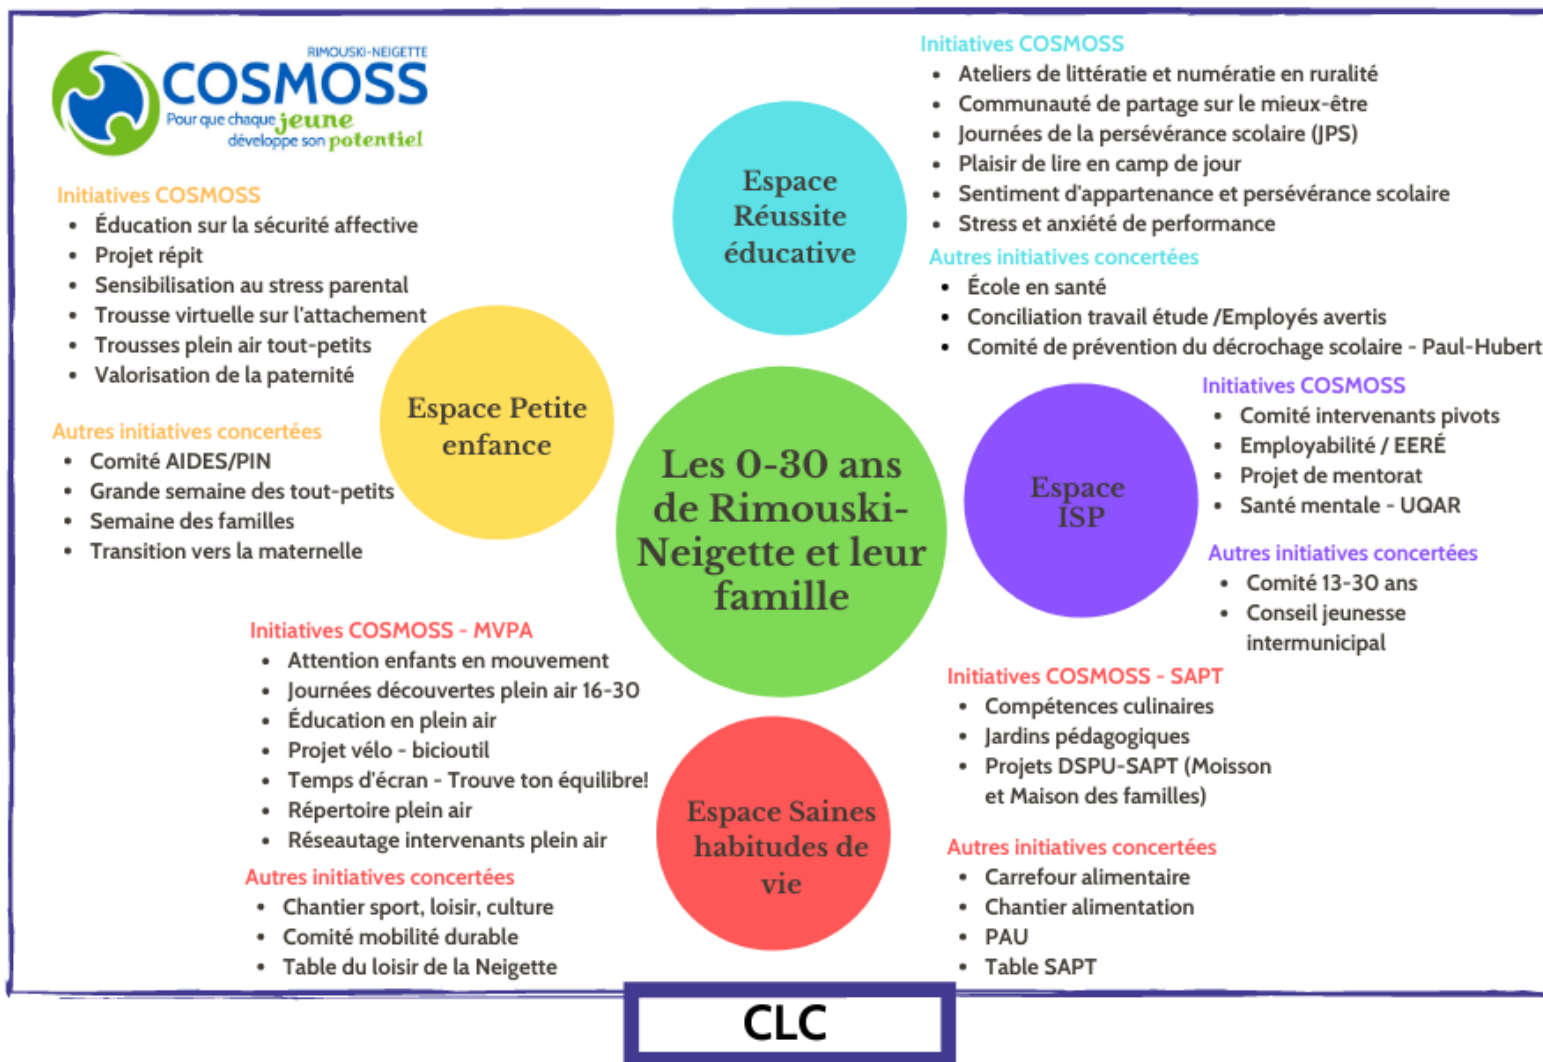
RIMOUSKI-NEIGETTE
COSMOSS
Pour que chaque jeune développe son potentiel

Initiatives COSMOSS
- Éducation sur la sécurité affective
- Projet répit
- Sensibilisation au stress parental
- Trousse virtuelle sur l'attachement
- Trousses plein air tout-petits
- Valorisation de la paternité

Autres initiatives concertées
- Comité AIDES/PIN
- Grande semaine des tout-petits
- Semaine des familles
- Transition vers la maternelle

Espace Petite enfance

Espace Réussite éducative

Initiatives COSMOSS
- Ateliers de littératie et numératie en ruralité
- Communauté de partage sur le mieux-être
- Journées de la persévérance scolaire (JPS)
- Plaisir de lire en camp de jour
- Sentiment d'appartenance et persévérance scolaire
- Stress et anxiété de performance

Autres initiatives concertées
- École en santé
- Conciliation travail étude /Employés avertis
- Comité de prévention du décrochage scolaire - Paul-Hubert

Les 0-30 ans de Rimouski-Neigette et leur famille

Espace ISP

Initiatives COSMOSS
- Comité intervenants pivots
- Employabilité / EERÉ
- Projet de mentorat
- Santé mentale - UQAR

Autres initiatives concertées
- Comité 13-30 ans
- Conseil jeunesse intermunicipal

Initiatives COSMOSS - MVPA
- Attention enfants en mouvement
- Journées découvertes plein air 16-30
- Éducation en plein air
- Projet vélo - bicioutil
- Temps d'écran - Trouve ton équilibre!
- Répertoire plein air
- Réseautage intervenants plein air

Autres initiatives concertées
- Chantier sport, loisir, culture
- Comité mobilité durable
- Table du loisir de la Neigette

Espace Saines habitudes de vie

Initiatives COSMOSS - SAPT
- Compétences culinaires
- Jardins pédagogiques
- Projets DSPU-SAPT (Moisson et Maison des familles)

Autres initiatives concertées
- Carrefour alimentaire
- Chantier alimentation
- PAU
- Table SAPT

CLC